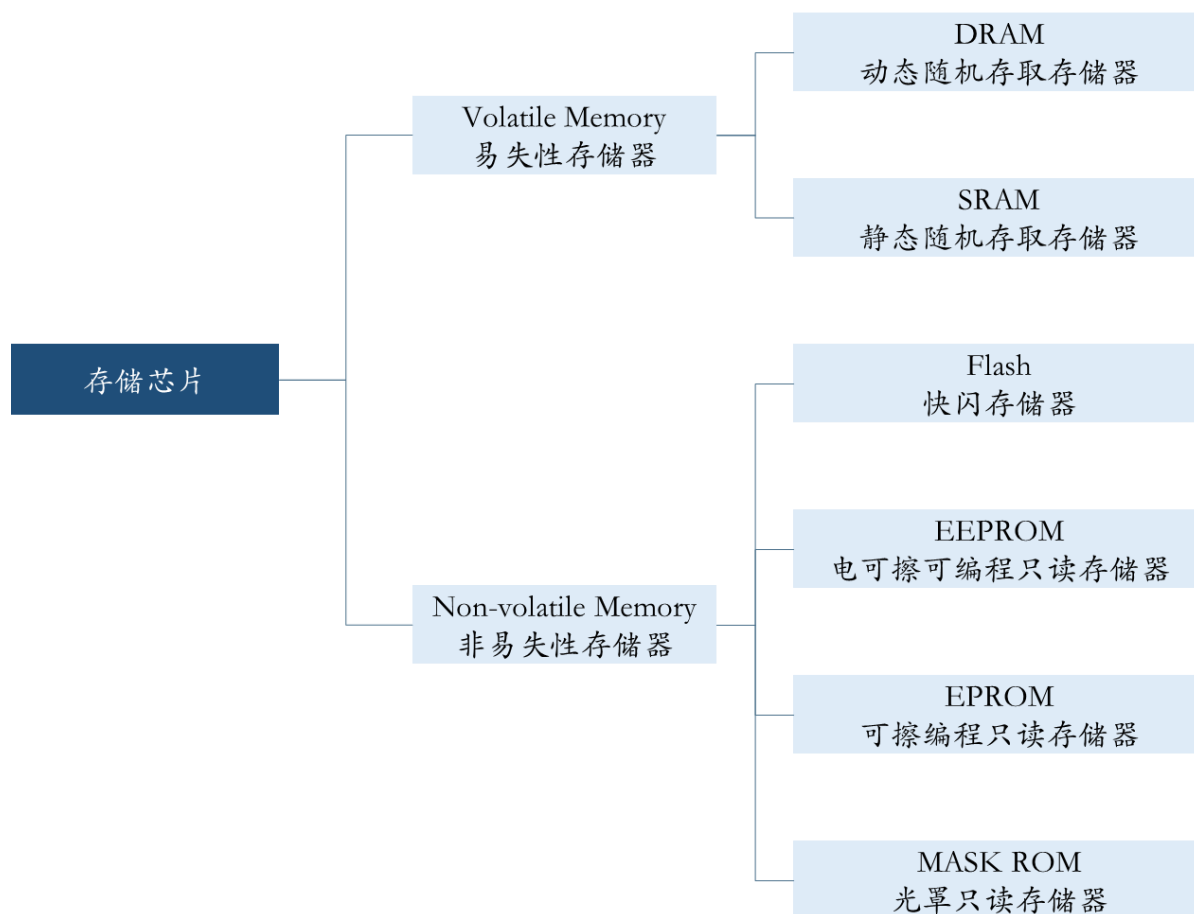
存储芯片

Volatile Memory
易失性存储器

DRAM
动态随机存取存储器

SRAM
静态随机存取存储器

Non-volatile Memory
非易失性存储器

Flash
快闪存储器

EEPROM
电可擦可编程只读存储器

EPROM
可擦编程只读存储器

MASK ROM
光罩只读存储器